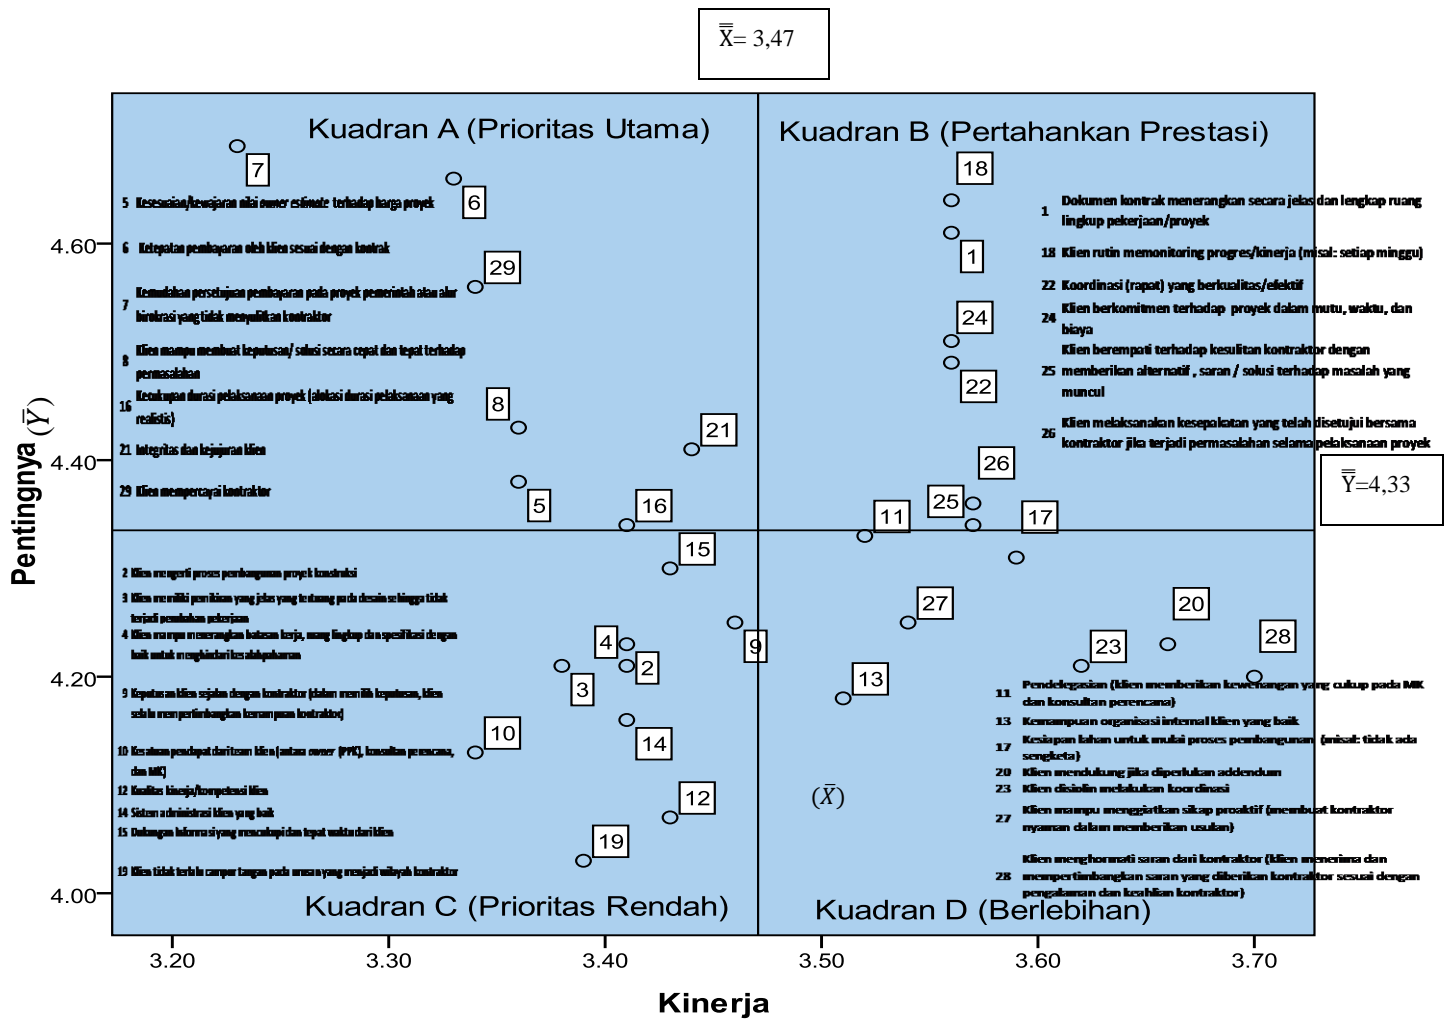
$\overline{\overline{X}}$= 3,47

Kuadran A (Prioritas Utama)

Kuadran B (Pertahankan Prestasi)

7

6

5 Kesesuaian/kewajaran nilai owner estimate terhadap harga proyek

6 Ketepatan pembayaran oleh klien sesuai dengan kontrak

7 Kemudahan persetujuan pembayaran pada proyek pemerintah atau alur birokrasi yang tidak menyulitkan kontraktor

8 Klien mampu membuat keputusan/ solusi secara cepat dan tepat terhadap permasalahan

16 Kecukupan durasi pelaksanaan proyek (alokasi durasi pelaksanaan yang realistis)

21 Integritas dan kejujuran klien

29 Klien mempercayai kontraktor

29

8

21

5

16

18

1

24

22

26

25

11

17

1 Dokumen kontrak menerangkan secara jelas dan lengkap ruang lingkup pekerjaan/proyek

18 Klien rutin memonitoring progres/kinerja (misal: setiap minggu)

22 Koordinasi (rapat) yang berkualitas/efektif

24 Klien berkomitmen terhadap proyek dalam mutu, waktu, dan biaya

25 Klien berempati terhadap kesulitan kontraktor dengan memberikan alternatif , saran / solusi terhadap masalah yang muncul

26 Klien melaksanakan kesepakatan yang telah disetujui bersama kontraktor jika terjadi permasalahan selama pelaksanaan proyek

$\overline{\overline{Y}}$=4,33

Pentingnya ($\overline{Y}$)

4.60

4.40

4.20

4.00

2 Klien mengerti proses pembangunan proyek konstruksi

3 Klien memiliki persiliaan yang jelas yang tertuang pada desain sehingga tidak terjadi perubahan pekerjaan

4 Klien mampu menerangkan batasan kerja, ruang lingkup dan spesifikasi dengan baik untuk menghindari kesalahpahaman

9 Kepatuhan klien sejalan dengan kontraktor (dalam memilih keputusan, klien selalu mempertimbangkan kemampuan kontraktor)

10 Kesatuan pendapat dari tim klien (antara owner (PPK), konsultan perencana, dan MK)

12 Kualitas kinerja/kompetensi klien

14 Sistem administrasi klien yang baik

15 Dukungan informasi yang mencukupi dan tepat waktu dari klien

19 Klien tidak terlalu campur tangan pada urusan yang menjadi wilayah kontraktor

15

4

2

3

9

10

14

12

19

27

20

28

23

13

11 Pendelegasian (klien memberikan kewenangan yang cukup pada MK dan konsultan perencana)

13 Kemampuan organisasi internal klien yang baik

17 Kesiapan lahan untuk mulai proses pembangunan (misal: tidak ada sengketa)

20 Klien mendukung jika diperlukan addendum

23 Klien disiplin melakukan koordinasi

27 Klien mampu menggiatkan sikap proaktif (membuat kontraktor nyaman dalam memberikan usulan)

28 Klien menghormati saran dari kontraktor (klien menerima dan mempertimbangkan saran yang diberikan kontraktor sesuai dengan pengalaman dan keahlian kontraktor)

($\overline{X}$)

Kuadran C (Prioritas Rendah)

Kuadran D (Berlebihan)

3.20 3.30 3.40 3.50 3.60 3.70

Kinerja